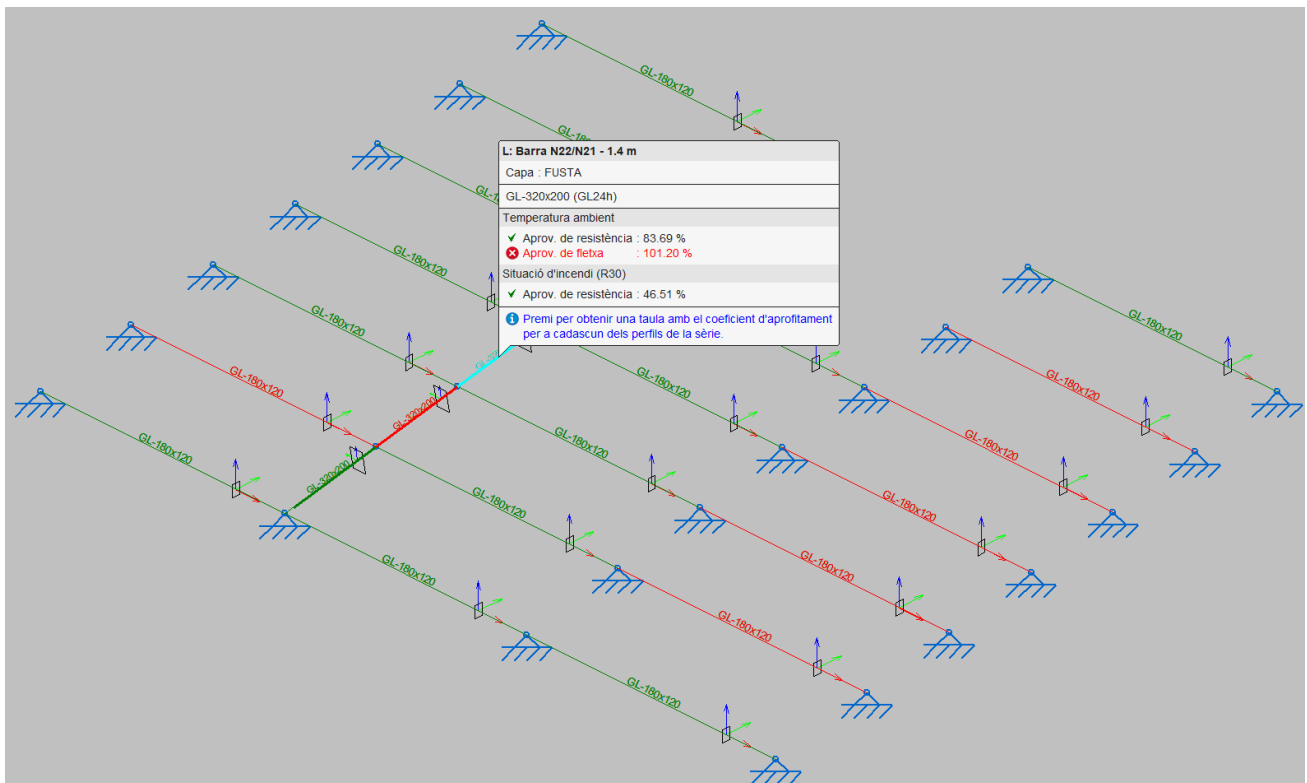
L: Barra N22/N21 - 1.4 m

Capa : FUSTA

GL-320x200 (GL24h)

Temperatura ambient

Aprov. de resistència : 83.69 %

Aprov. de fletxa : 101.20 %

Situació d'incendi (R30)

Aprov. de resistència : 46.51 %

Premi per obtenir una taula amb el coeficient d'aprofitament per a cadascun dels perfils de la sèrie.

GL-180x120

GL-180x120

GL-180x120

GL-180x120

GL-180x120

GL-180x120

GL-180x120

GL-180x120

GL-180x120

GL-180x120

GL-180x120

GL-180x120

GL-180x120

GL-180x120

GL-180x120

GL-180x120

GL-180x120

GL-180x120

GL-180x120

GL-320x200

GL-320x200

GL-180x120